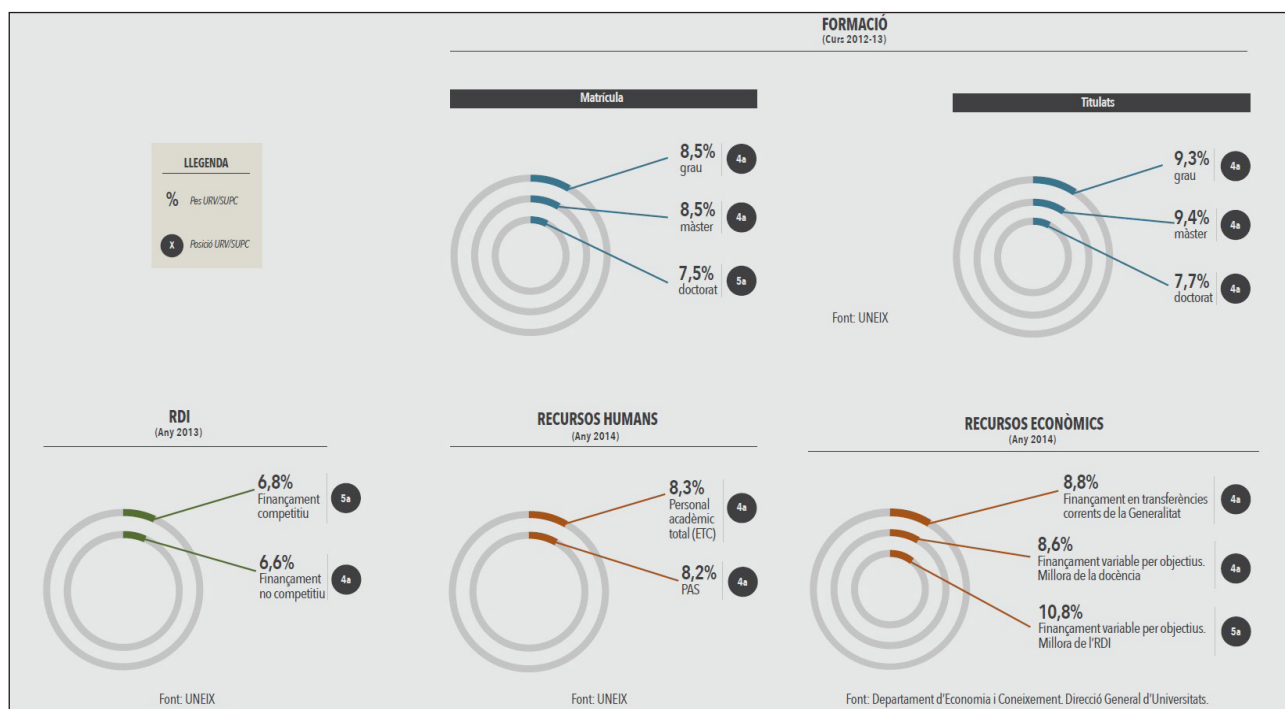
FORMACIÓ
(Curs 2012-13)

Matrícula

8,5% grau 4a

8,5% màster 4a

7,5% doctorat 5a

Titulats

9,3% grau 4a

9,4% màster 4a

7,7% doctorat 4a

Font: UNEIX

LLEGENDA

% Pes URV/SUPC

X Posició URV/SUPC

RDI
(Any 2013)

6,8% Finançament competitiu 5a

6,6% Finançament no competitiu 4a

Font: UNEIX

RECURSOS HUMANS
(Any 2014)

8,3% Personal acadèmic total (ETC) 4a

8,2% PAS 4a

Font: UNEIX

RECURSOS ECONÒMICS
(Any 2014)

8,8% Finançament en transferències corrents de la Generalitat 4a

8,6% Finançament variable per objectius. Millora de la docència 4a

10,8% Finançament variable per objectius. Millora de l'RDI 5a

Font: Departament d'Economia i Coneixement. Direcció General d'Universitats.